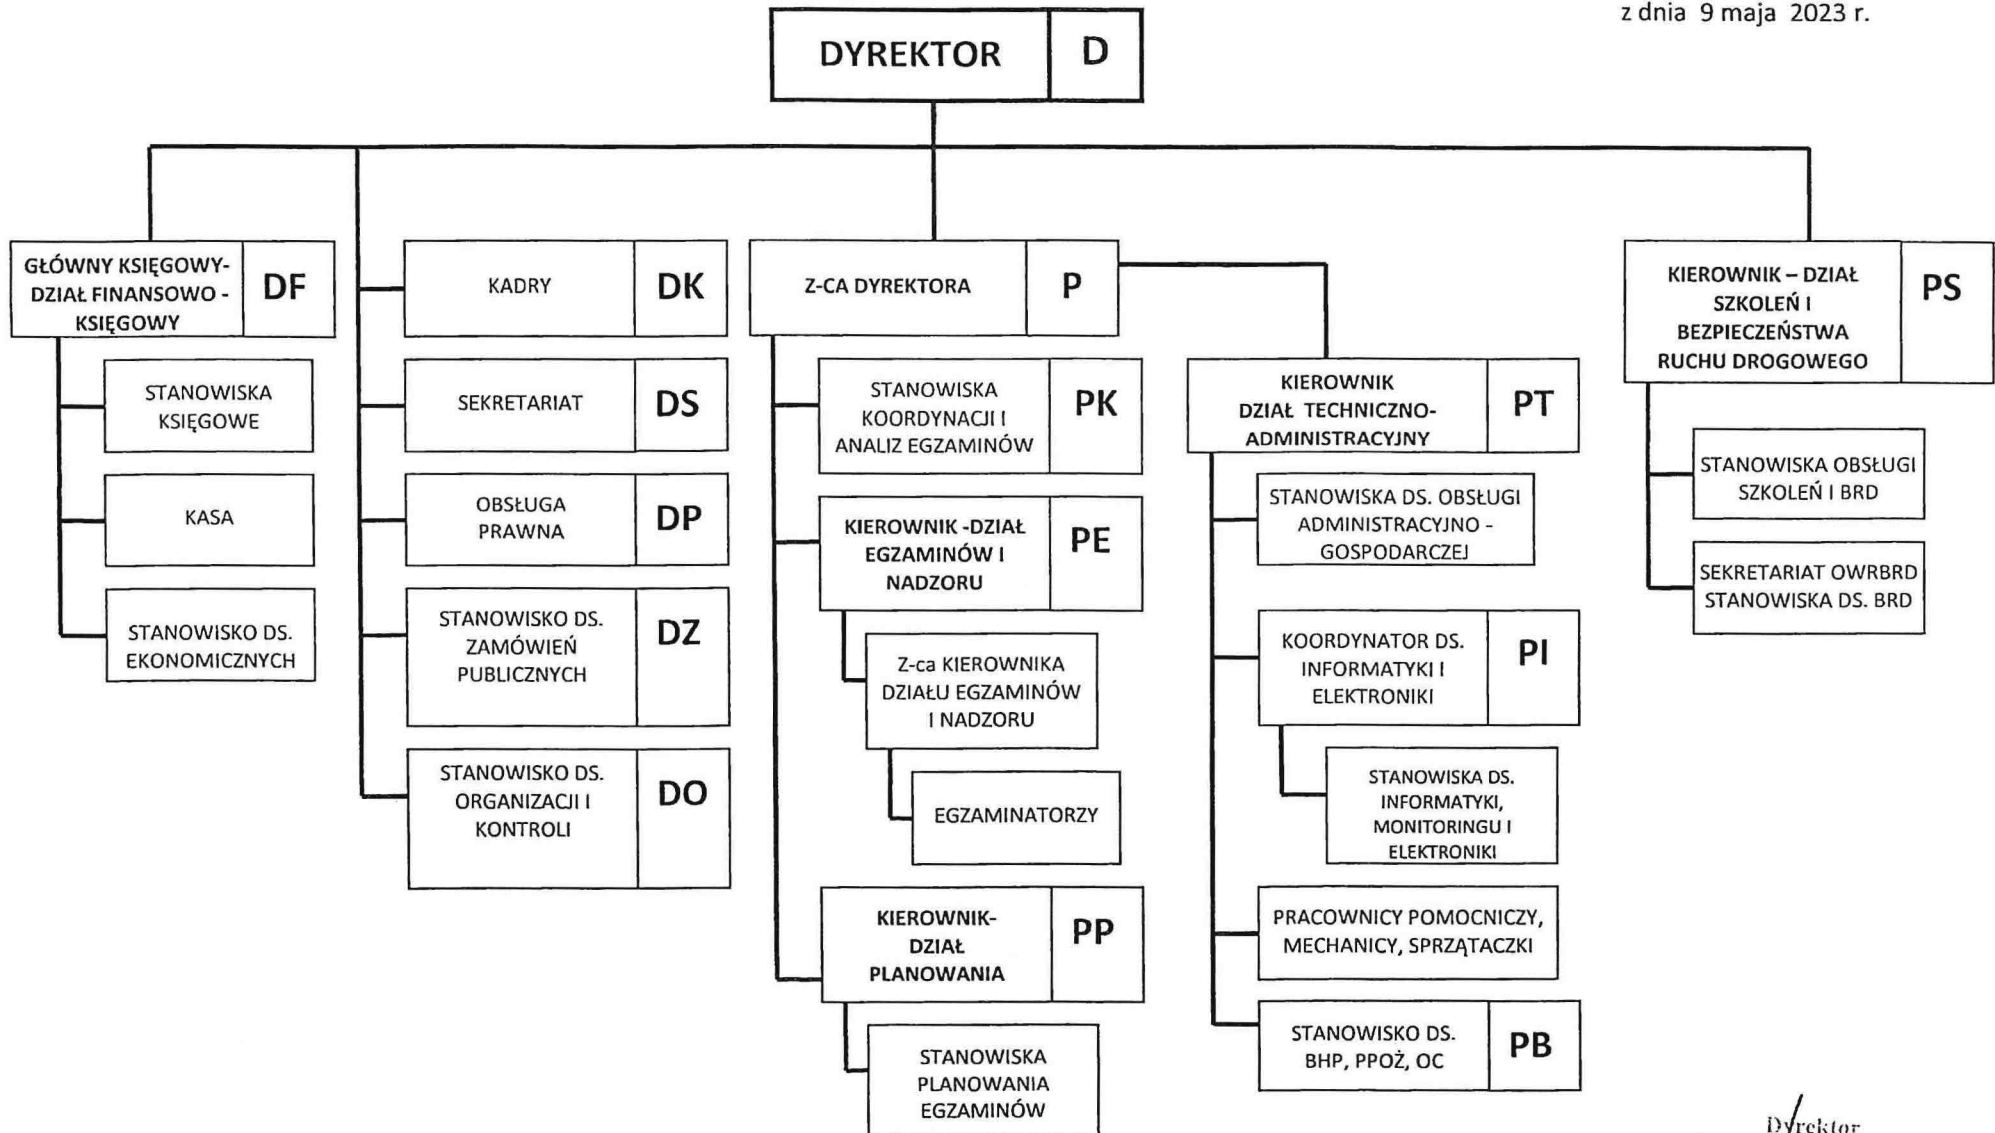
z dnia 9 maja 2023 r.

DYREKTOR D

GŁÓWNY KSIĘGOWY- DZIAŁ FINANSOWO - KSIĘGOWY DF

STANOWISKA KSIĘGOWE

KASA

STANOWISKO DS. EKONOMICZNYCH

KADRY DK

SEKRETARIAT DS

OBSŁUGA PRAWNA DP

STANOWISKO DS. ZAMÓWIEŃ PUBLICZNYCH DZ

STANOWISKO DS. ORGANIZACJI I KONTROLI DO

Z-CA DYREKTORA P

STANOWISKA KOORDYNACJI I ANALIZ EGZAMINÓW PK

KIEROWNIK -DZIAŁ EGZAMINÓW I NADZORU PE

Z-ca KIEROWNIKA DZIAŁU EGZAMINÓW I NADZORU

EGZAMINATORZY

KIEROWNIK- DZIAŁ PLANOWANIA PP

STANOWISKA PLANOWANIA EGZAMINÓW

KIEROWNIK DZIAŁ TECHNICZNO- ADMINISTRACYJNY PT

STANOWISKA DS. OBSŁUGI ADMINISTRACYJNO - GOSPODARCZEJ

KOORDYNATOR DS. INFORMATYKI I ELEKTRONIKI PI

STANOWISKA DS. INFORMATYKI, MONITORINGU I ELEKTRONIKI

PRACOWNICY POMOCNICZY, MECHANICY, SPRZĄTACZKI

STANOWISKO DS. BHP, PPOŻ, OC PB

KIEROWNIK – DZIAŁ SZKOLEŃ I BEZPIECZEŃSTWA RUCHU DROGOWEGO PS

STANOWISKA OBSŁUGI SZKOLEŃ I BRD

SEKRETARIAT OWRBRD STANOWISKA DS. BRD

Dyrektor